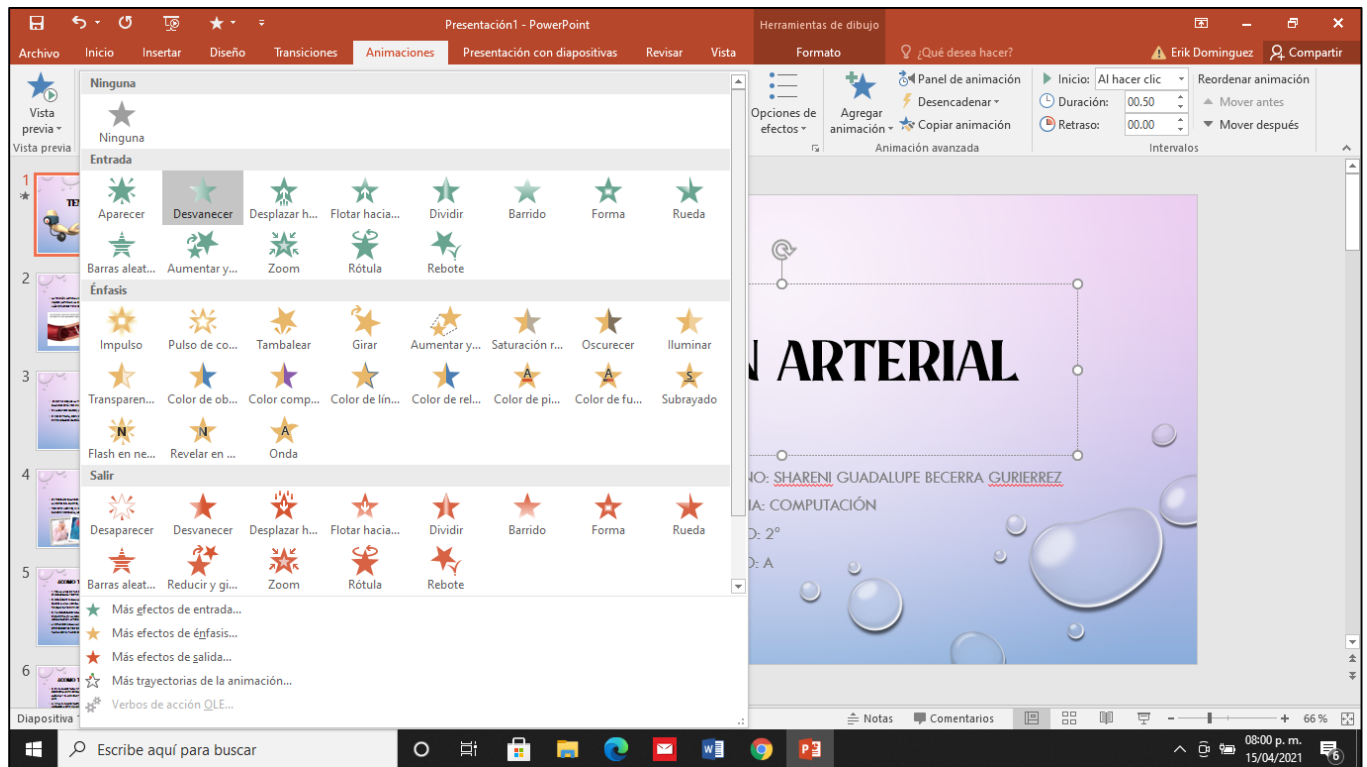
Presentación1 - PowerPoint

Herramientas de dibujo

Archivo Inicio Insertar Diseño Transiciones Animaciones Presentación con diapositivas Revisar Vista Formato ¿Qué desea hacer? Erik Dominguez Compartir

Vista previa
Vista previa

Ninguna
Ninguna

Entrada
Aparecer Desvanecer Desplazar h... Flotar hacia... Dividir Barrido Forma Rueda
Barras aleat... Aumentar y... Zoom Rótula Rebote

Énfasis
Impulso Pulso de co... Tambalear Girar Aumentar y... Saturación r... Oscurecer Iluminar
Transparen... Color de ob... Color comp... Color de lín... Color de rel... Color de pi... Color de fu... Subrayado
Flash en ne... Revelar en ... Onda

Salir
Desaparecer Desvanecer Desplazar h... Flotar hacia... Dividir Barrido Forma Rueda
Barras aleat... Reducir y gi... Zoom Rótula Rebote

Más efectos de entrada...
Más efectos de énfasis...
Más efectos de salida...
Más trayectorias de la animación...
Verbos de acción OLE...

Opciones de efectos
Agregar animación
Panel de animación
Desencadenar
Copiar animación
Animación avanzada
Inicio: Al hacer clic
Duración: 00.50
Retraso: 00.00
Reordenar animación
Mover antes
Mover después
Intervalos

N ARTERIAL

NO: SHARENI GUADALUPE BECERRA GURIERREZ
IA: COMPUTACIÓN
D: 2°
D: A

1 2 3 4 5 6

Diapositiva 1

Notas Comentarios 66 %

Escribe aquí para buscar

08:00 p. m.
15/04/2021